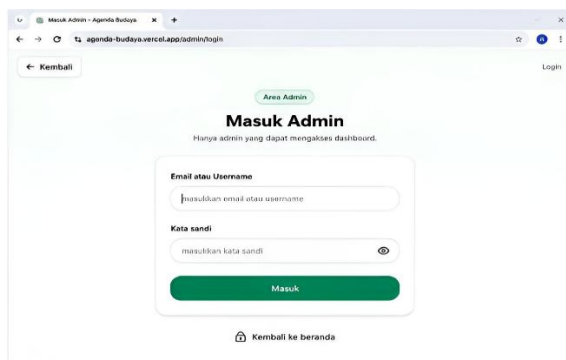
Masuk Admin – Agenda Budaya

agenda-budaya.vercel.app/admin/login

← Kembali

Login

Area Admin

Masuk Admin

Hanya admin yang dapat mengakses dashboard.

Email atau Username

masukkan email atau username

Kata sandi

masukkan kata sandi

Masuk

Kembali ke beranda